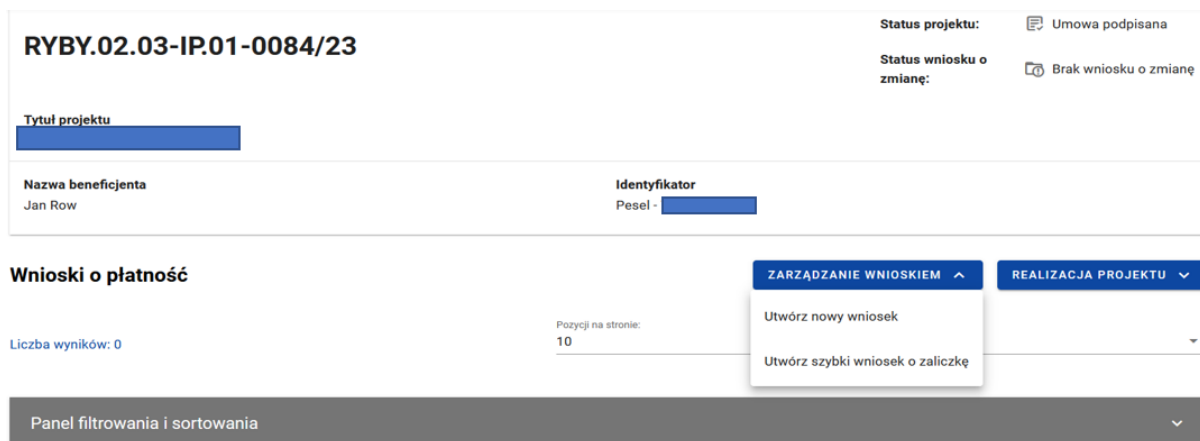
RYBY.02.03-IP.01-0084/23

Status projektu: Umowa podpisana

Status wniosku o zmianę: Brak wniosku o zmianę

Tytuł projektu

Nazwa beneficjenta
Jan Row

Identyfikator
Pesel -

Wnioski o płatność

ZARZĄDZANIE WNIOSKIEM

REALIZACJA PROJEKTU

Utwórz nowy wniosek

Utwórz szybki wniosek o zaliczkę

Liczba wyników: 0

Pozycji na stronie:
10

Panel filtrowania i sortowania